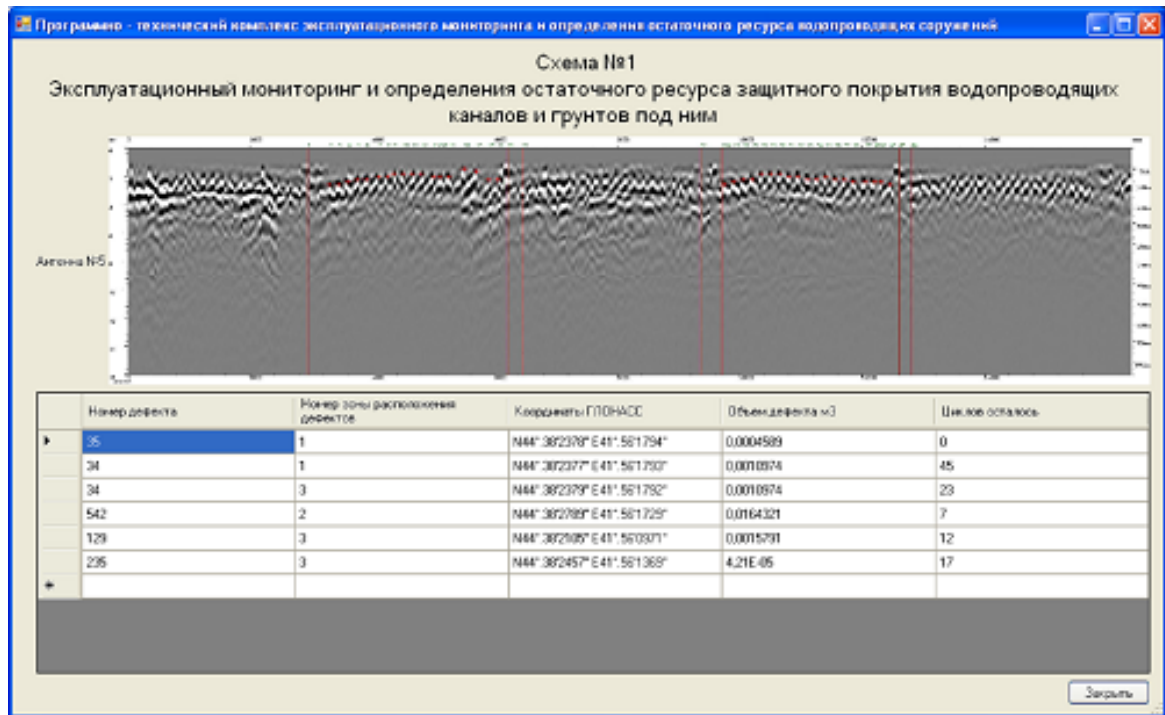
Программно - технический комплекс эксплуатационного мониторинга и определения остаточного ресурса водопроводящих сооружений

Схема №1
Эксплуатационный мониторинг и определения остаточного ресурса защитного покрытия водопроводящих каналов и грунтов под ним

Антенна №5

| | Номер дефекта | Номер зоны расположения дефектов | Координаты ГЛОНАСС | Объем дефекта м3 | Циклов осталось |
|---|---|---|---|---|---|
| ▸ | 35 | 1 | N44°.38'2378" E41°.56'1794" | 0,0004589 | 0 |
| | 34 | 1 | N44°.38'2377" E41°.56'1793" | 0,0010974 | 45 |
| | 34 | 3 | N44°.38'2379" E41°.56'1792" | 0,0010974 | 23 |
| | 542 | 2 | N44°.38'2789" E41°.56'1729" | 0,0164321 | 7 |
| | 129 | 3 | N44°.38'2105" E41°.56'0971" | 0,0015791 | 12 |
| | 235 | 3 | N44°.38'2457" E41°.56'1369" | 4,21E-05 | 17 |
| * | | | | | |

Закрыть